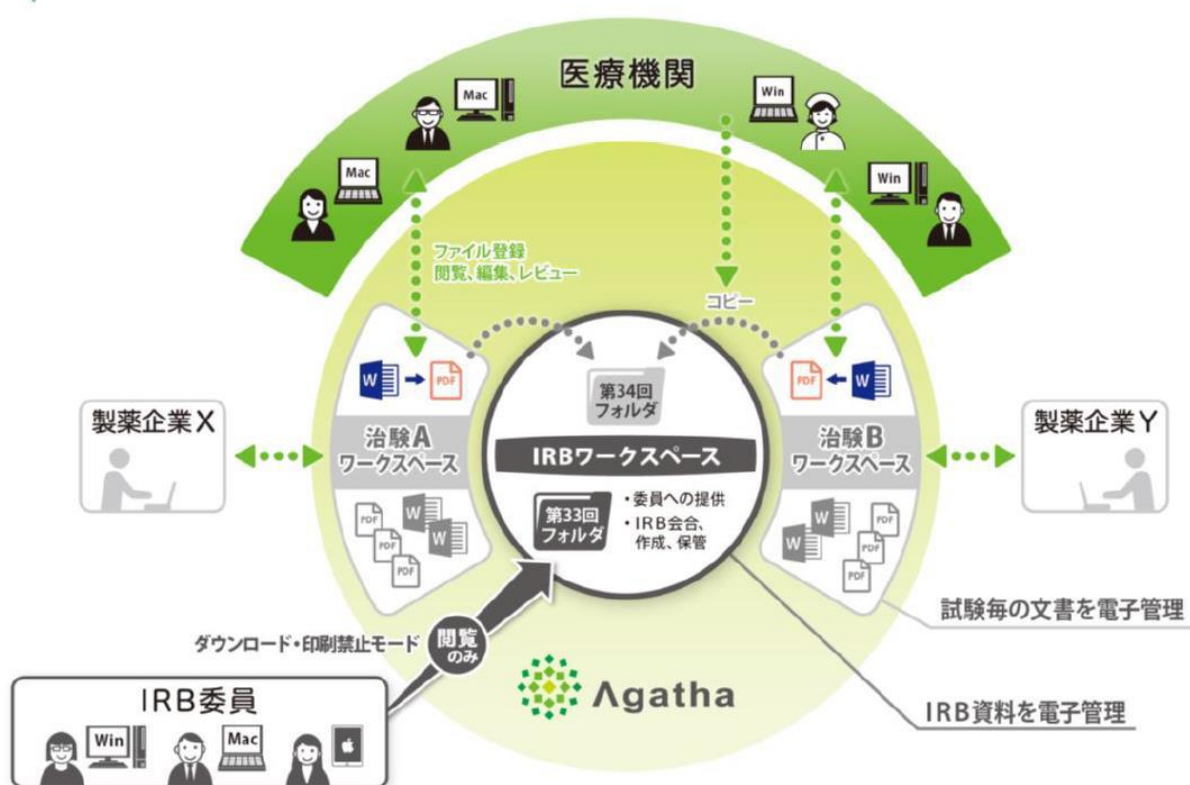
医療機関

Mac
Mac
Win
Win

ファイル登録
閲覧、編集、レビュー

コピー

W → PDF
PDF ← W

第34回
フォルダ

製薬企業X

治験A
ワークスペース

IRBワークスペース

治験B
ワークスペース

製薬企業Y

PDF
W
W
PDF
PDF

第33回
フォルダ

・委員への提供
・IRB会合、作成、保管

W
W
PDF
PDF
PDF

試験毎の文書を電子管理

ダウンロード・印刷禁止モード

閲覧
のみ

IRB委員

Win
Mac

Agatha

IRB資料を電子管理